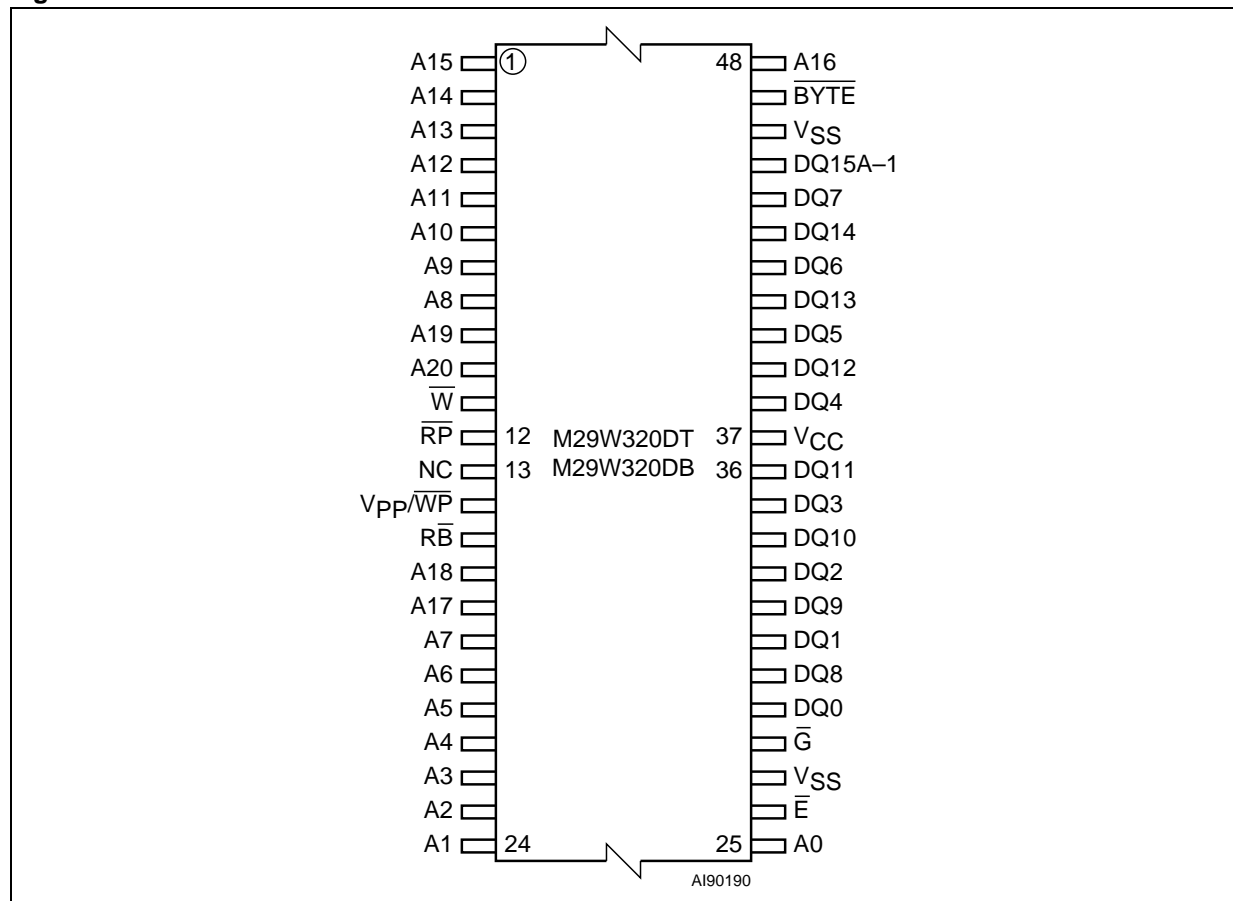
A15 1 48 A16
A14 $\overline{BYTE}$
A13 $V_{SS}$
A12 DQ15A–1
A11 DQ7
A10 DQ14
A9 DQ6
A8 DQ13
A19 DQ5
A20 DQ12
$\overline{W}$ DQ4
$\overline{RP}$ 12 M29W320DT 37 $V_{CC}$
NC 13 M29W320DB 36 DQ11
$V_{PP}/\overline{WP}$ DQ3
$R\overline{B}$ DQ10
A18 DQ2
A17 DQ9
A7 DQ1
A6 DQ8
A5 DQ0
A4 $\overline{G}$
A3 $V_{SS}$
A2 $\overline{E}$
A1 24 25 A0

AI90190